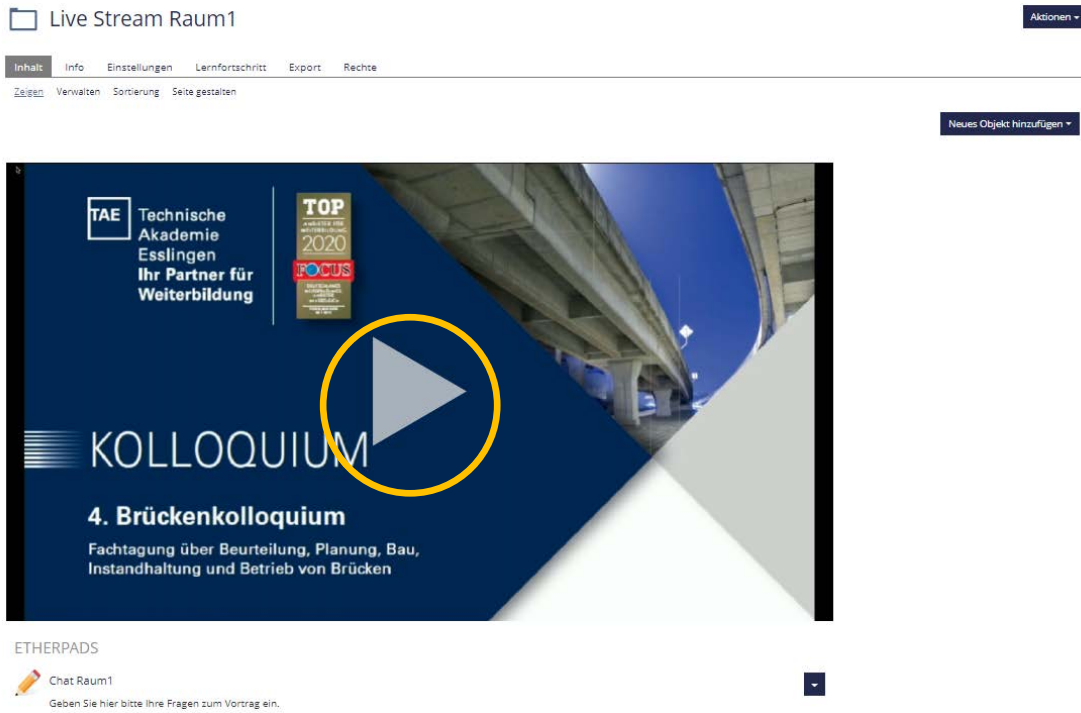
Live Stream Raum1

Aktionen

Inhalt Info Einstellungen Lernfortschritt Export Rechte

Zeigen Verwalten Sortierung Seite gestalten

Neues Objekt hinzufügen

TAE Technische Akademie Esslingen Ihr Partner für Weiterbildung

TOP
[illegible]
2020
FOCUS
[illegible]

KOLLOQUIUM

4. Brückenkolloquium

Fachtagung über Beurteilung, Planung, Bau, Instandhaltung und Betrieb von Brücken

ETHERPADS

Chat Raum1

Geben Sie hier bitte Ihre Fragen zum Vortrag ein.